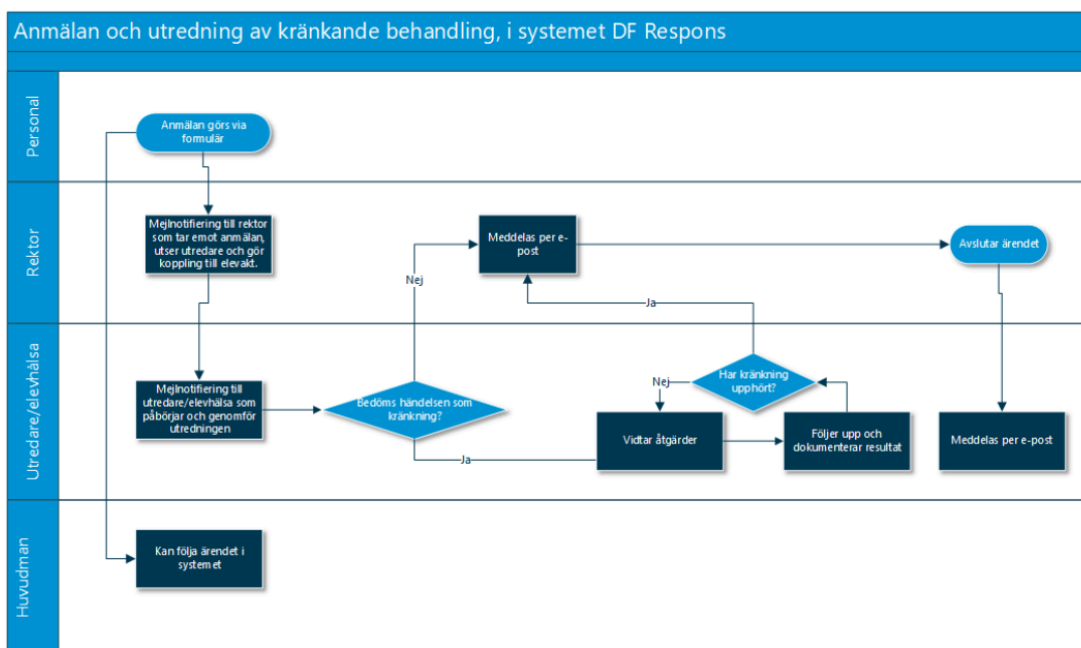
Anmälan och utredning av kränkande behandling, i systemet DF Respons

Personal

Anmälan görs via formulär

Rektor

Mejlnotifiering till rektor som tar emot anmälan, utser utredare och gör koppling till elevakt.

Nej

Meddelas per e-post

Avslutar ärendet

Ja

Utredare/elevhälsa

Mejlnotifiering till utredare/elevhälsa som påbörjar och genomför utredningen

Bedöms händelsen som kränkning?

Nej

Har kränkning upphört?

Ja

Vidtar åtgärder

Följer upp och dokumenterar resultat

Meddelas per e-post

Huvudman

Kan följa ärendet i systemet